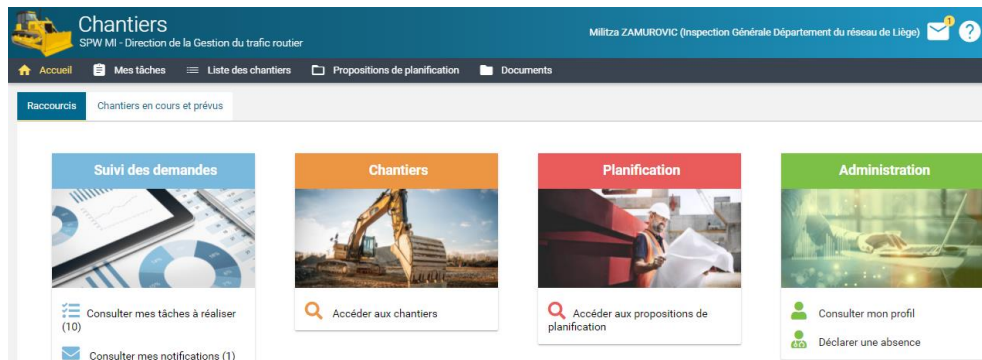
Chantiers
SPW MI - Direction de la Gestion du trafic routier

Militza ZAMUROVIC (Inspection Générale Département du réseau de Liège)

1

?

Accueil Mes tâches Liste des chantiers Propositions de planification Documents

Raccourcis Chantiers en cours et prévus

Suivi des demandes

Consulter mes tâches à réaliser (10)

Consulter mes notifications (1)

Chantiers

Accéder aux chantiers

Planification

Accéder aux propositions de planification

Administration

Consulter mon profil

Déclarer une absence